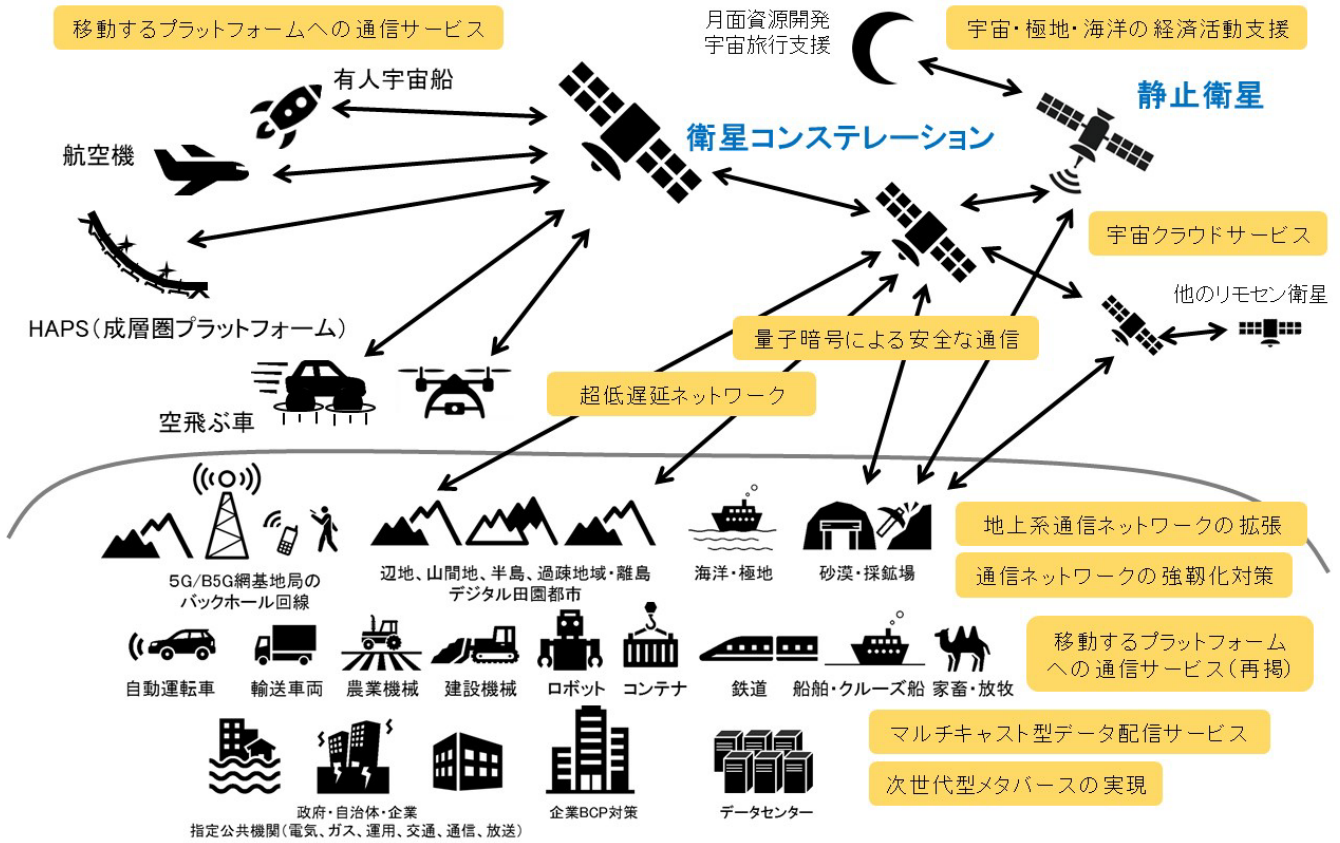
移動するプラットフォームへの通信サービス

有人宇宙船

航空機

HAPS（成層圏プラットフォーム）

空飛ぶ車

月面資源開発
宇宙旅行支援

宇宙・極地・海洋の経済活動支援

静止衛星

衛星コンステレーション

宇宙クラウドサービス

他のリモセン衛星

量子暗号による安全な通信

超低遅延ネットワーク

地上系通信ネットワークの拡張

通信ネットワークの強靭化対策

5G/B5G網基地局の
バックホール回線

辺地、山間地、半島、過疎地域・離島
デジタル田園都市

海洋・極地

砂漠・採鉱場

移動するプラットフォーム
への通信サービス（再掲）

自動運転車　輸送車両　農業機械　建設機械　ロボット　コンテナ　鉄道　船舶・クルーズ船　家畜・放牧

マルチキャスト型データ配信サービス

次世代型メタバースの実現

政府・自治体・企業
指定公共機関（電気、ガス、運用、交通、通信、放送）

企業BCP対策

データセンター